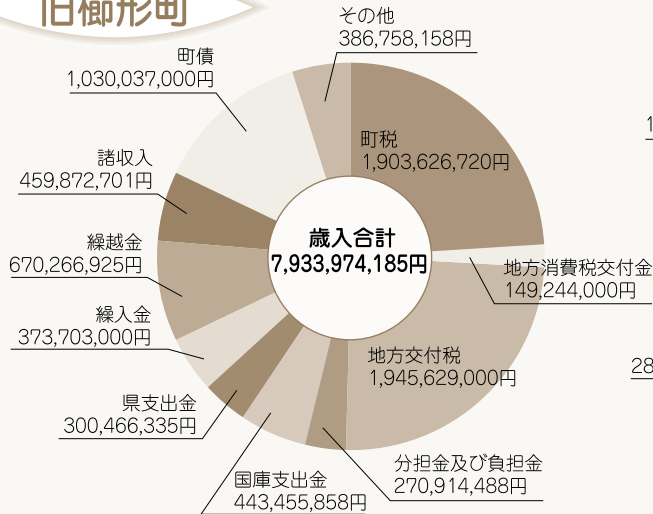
旧櫛形町

その他
386,758,158円

町債
1,030,037,000円

町税
1,903,626,720円

諸収入
459,872,701円

繰越金
670,266,925円

歳入合計
7,933,974,185円

地方消費税交付金
149,244,000円

繰入金
373,703,000円

地方交付税
1,945,629,000円

県支出金
300,466,335円

分担金及び負担金
270,914,488円

国庫支出金
443,455,858円

1

28